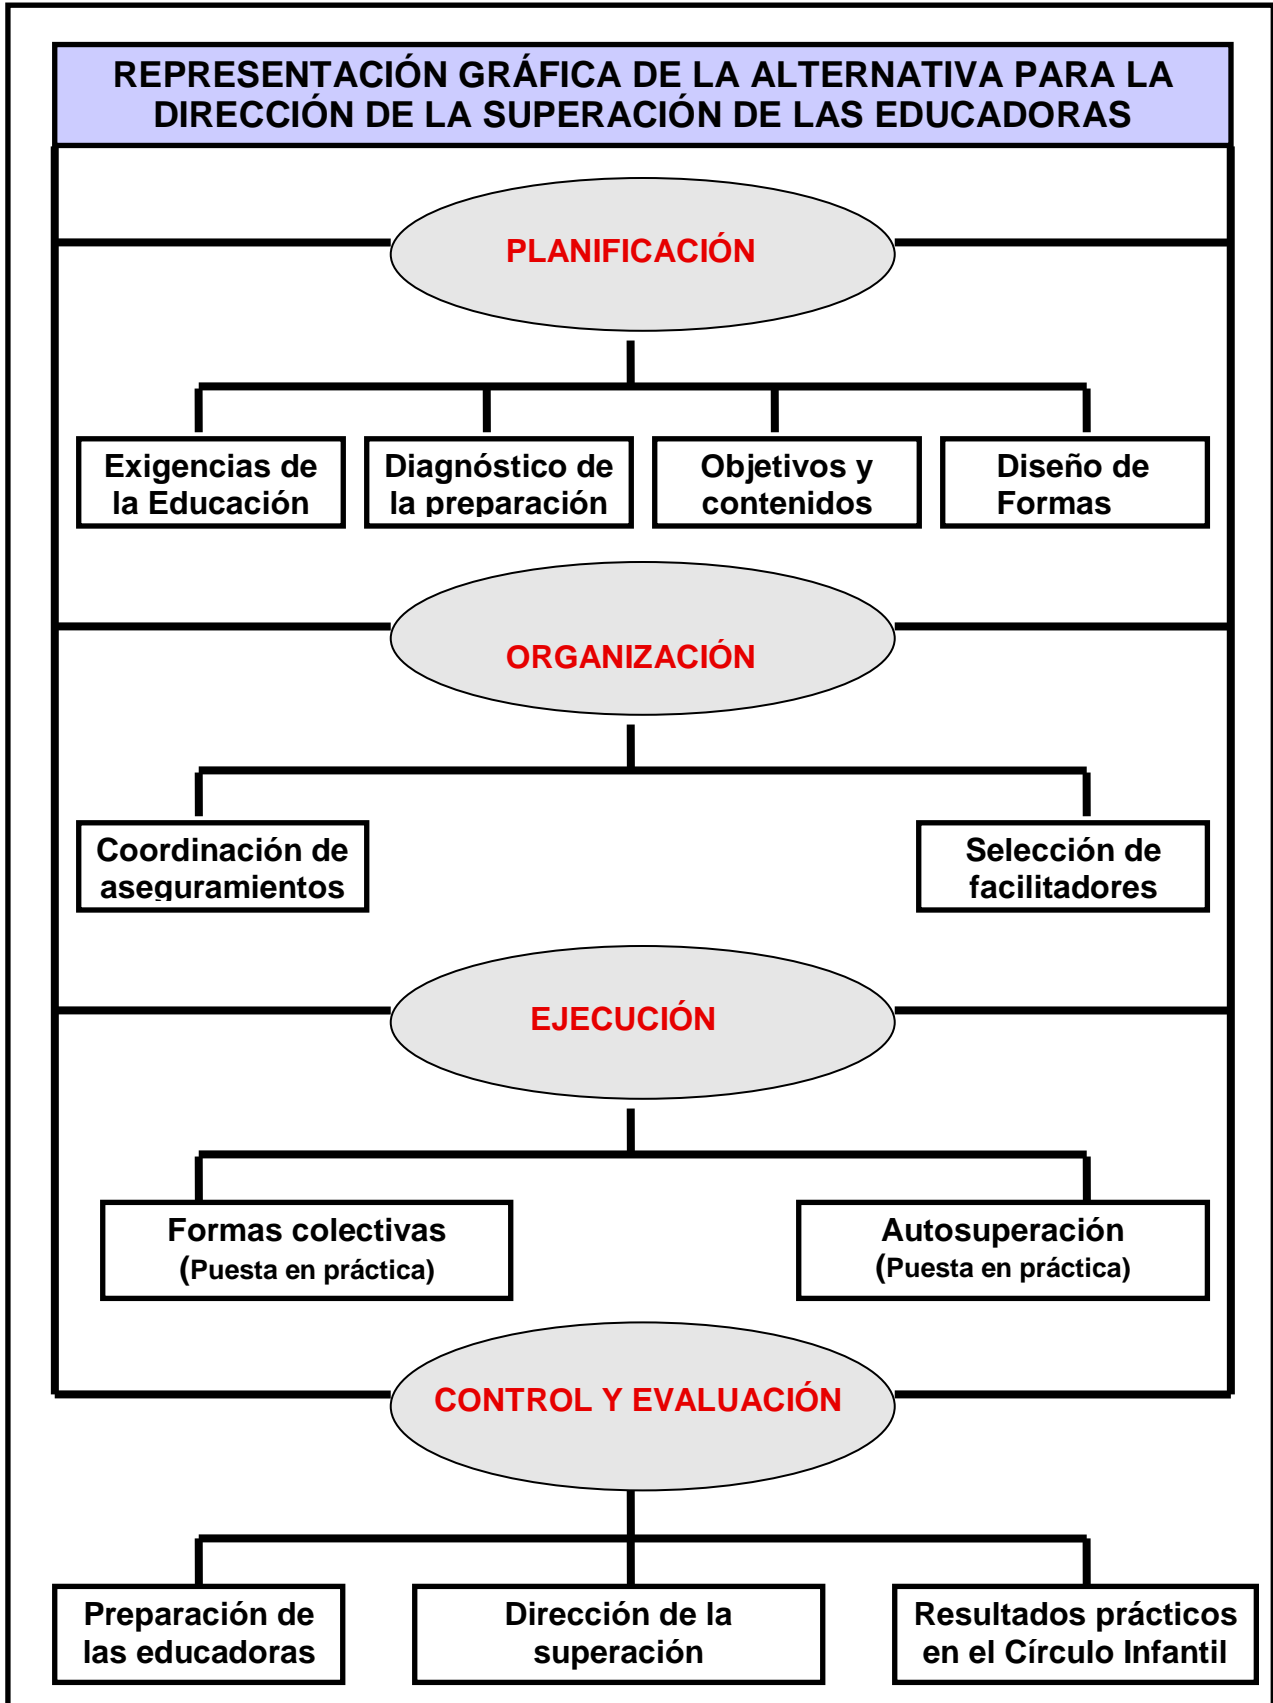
REPRESENTACIÓN GRÁFICA DE LA ALTERNATIVA PARA LA DIRECCIÓN DE LA SUPERACIÓN DE LAS EDUCADORAS

PLANIFICACIÓN

Exigencias de la Educación

Diagnóstico de la preparación

Objetivos y contenidos

Diseño de Formas

ORGANIZACIÓN

Coordinación de aseguramientos

Selección de facilitadores

EJECUCIÓN

Formas colectivas (Puesta en práctica)

Autosuperación (Puesta en práctica)

CONTROL Y EVALUACIÓN

Preparación de las educadoras

Dirección de la superación

Resultados prácticos en el Círculo Infantil